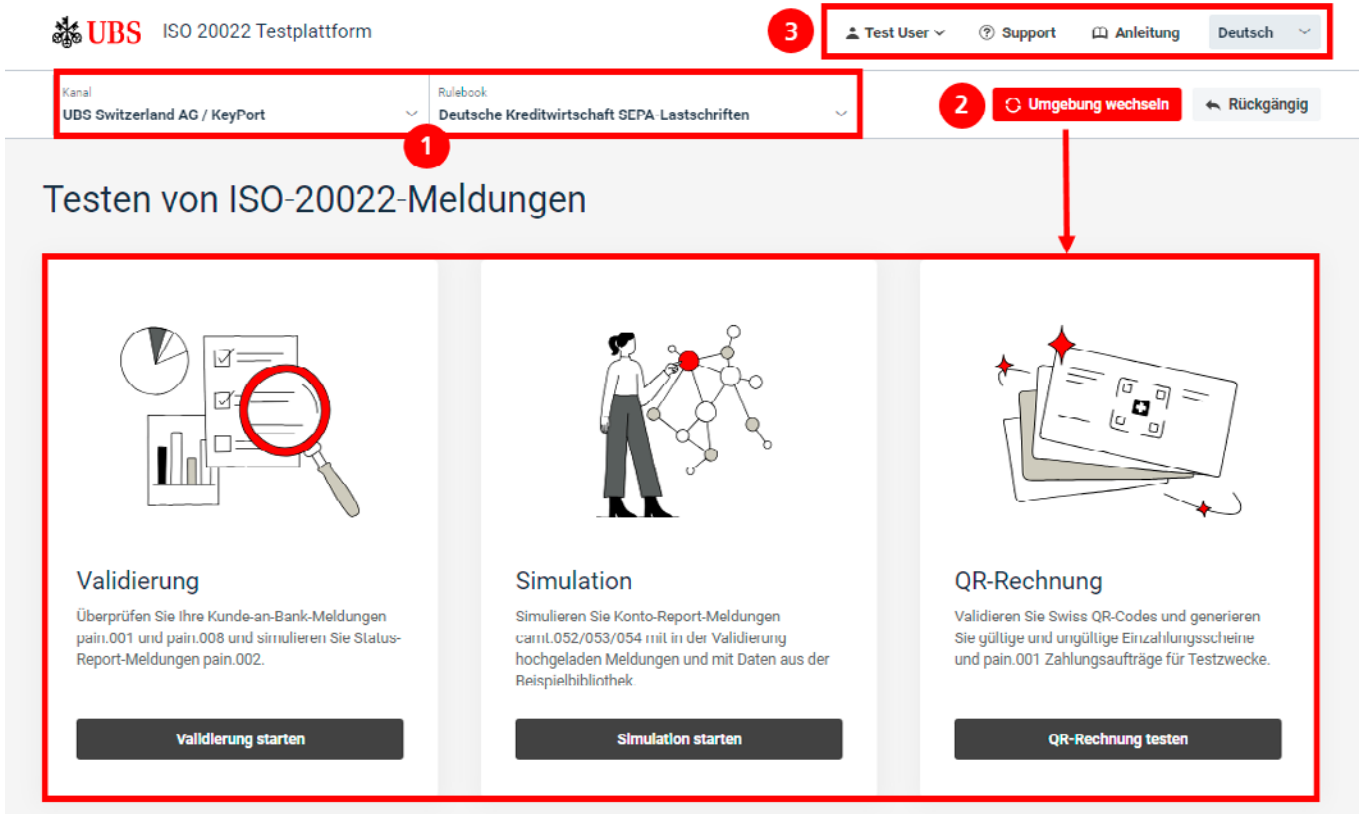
UBS ISO 20022 Testplattform

3

Test User

Support

Anleitung

Deutsch

Kanal
UBS Switzerland AG / KeyPort

Rulebook
Deutsche Kreditwirtschaft SEPA-Lastschriften

1

2

Umgebung wechseln

Rückgängig

Testen von ISO-20022-Meldungen

Validierung

Überprüfen Sie Ihre Kunde-an-Bank-Meldungen pain.001 und pain.008 und simulieren Sie Status-Report-Meldungen pain.002.

Validierung starten

Simulation

Simulieren Sie Konto-Report-Meldungen camt.052/053/054 mit in der Validierung hochgeladen Meldungen und mit Daten aus der Beispielbibliothek

Simulation starten

QR-Rechnung

Validieren Sie Swiss QR-Codes und generieren Sie gültige und ungültige Einzahlungsscheine und pain.001 Zahlungsaufträge für Testzwecke.

QR-Rechnung testen